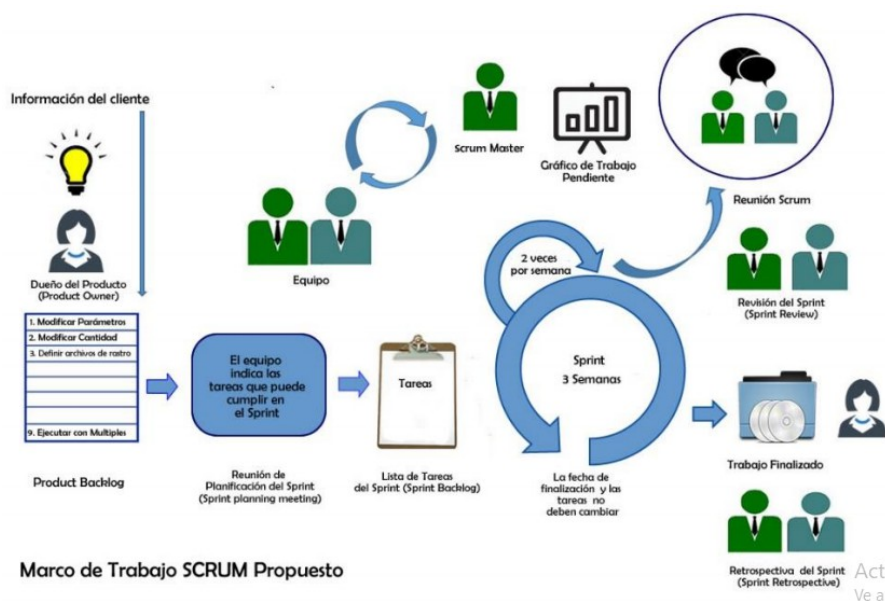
Información del cliente

Dueño del Producto (Product Owner)

1. Modificar Parámetros
2. Modificar Cantidad
3. Definir archivos de rastro

9. Ejecutar con Multiples

Product Backlog

Equipo

Scrum Master

Gráfico de Trabajo Pendiente

Reunión Scrum

El equipo indica las tareas que puede cumplir en el Sprint

Reunión de Planificación del Sprint (Sprint planning meeting)

Tareas

Lista de Tareas del Sprint (Sprint Backlog)

2 veces por semana

Sprint
3 Semanas

La fecha de finalización y las tareas no deben cambiar

Revisión del Sprint (Sprint Review)

Trabajo Finalizado

Retrospectiva del Sprint (Sprint Retrospective)

Marco de Trabajo SCRUM Propuesto

Act
Ve a